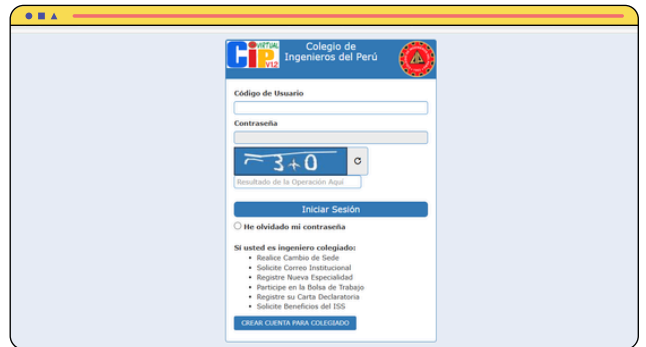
CIP VIRTUAL V12

Colegio de Ingenieros del Perú

Código de Usuario

Contraseña

3+0

Resultado de la Operación Aquí

Iniciar Sesión

He olvidado mi contraseña

Si usted es ingeniero colegiado:

- Realice Cambio de Sede
- Solicite Correo Institucional
- Registre Nueva Especialidad
- Participe en la Bolsa de Trabajo
- Registre su Carta Declaratoria
- Solicite Beneficios del ISS

CREAR CUENTA PARA COLEGIADO